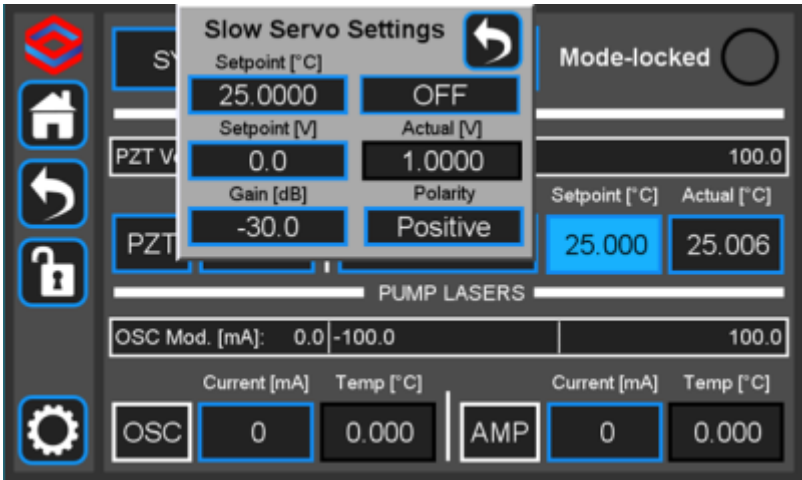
Slow Servo Settings

Setpoint [°C]
25.0000
OFF

Setpoint [V]
0.0
Actual [V]
1.0000

Gain [dB]
-30.0
Polarity
Positive

SY

Mode-locked

PZT V

100.0

Setpoint [°C]
25.000
Actual [°C]
25.006

PZT

PUMP LASERS

OSC Mod. [mA]: 0.0 -100.0 100.0

Current [mA]
Temp [°C]
OSC
0
0.000

Current [mA]
Temp [°C]
AMP
0
0.000